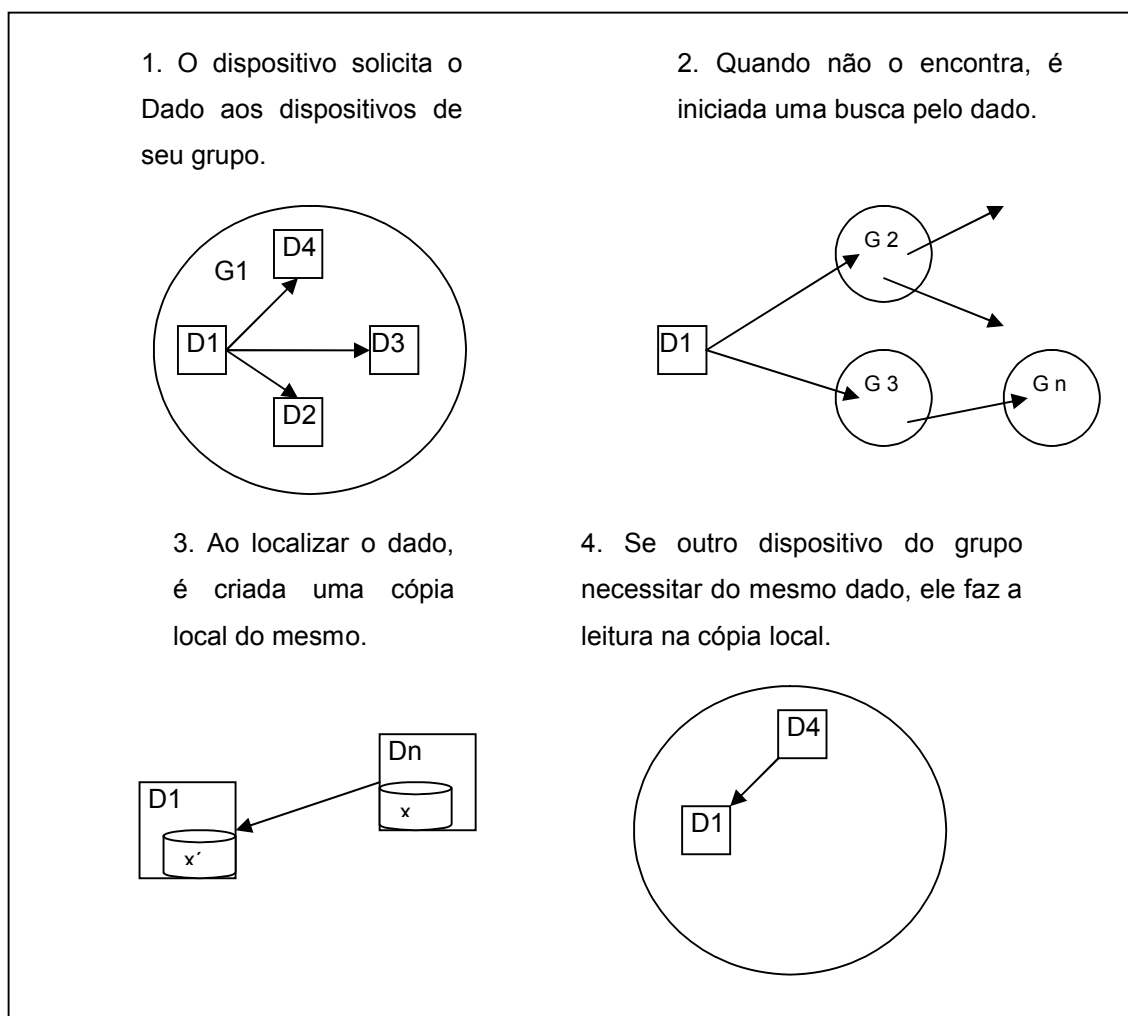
1. O dispositivo solicita o Dado aos dispositivos de seu grupo.

2. Quando não o encontra, é iniciada uma busca pelo dado.

G1

D4

D1

D3

D2

G 2

D1

G 3

G n

3. Ao localizar o dado, é criada uma cópia local do mesmo.

4. Se outro dispositivo do grupo necessitar do mesmo dado, ele faz a leitura na cópia local.

Dn

x

D1

x´

D4

D1